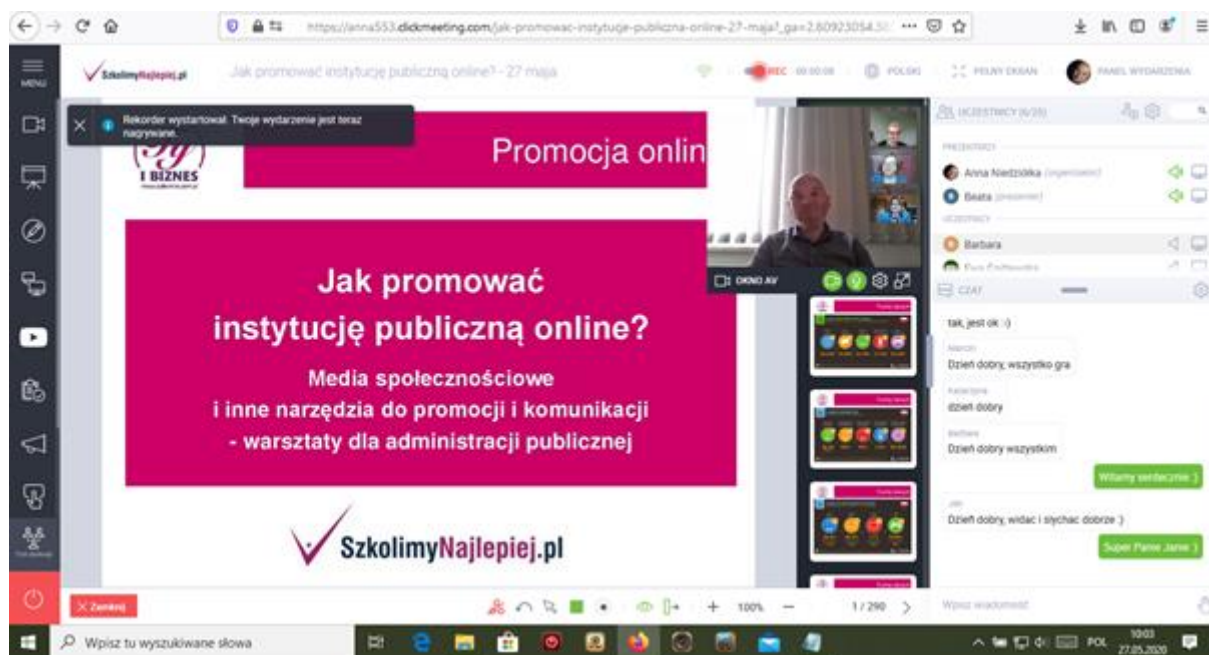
https://anna553.clickmeeting.com/jak-promowac-instytucje-publiczna-online-27-maja?_ga=2.60923054.5

MENU

SzkolimyNajlepiej.pl

Jak promować instytucję publiczną online? - 27 maja

REC 00:00:08

POLSKI

PEŁNY EKRAN

PANEL WYDARZENIA

Rekorder wystartował. Twoje wydarzenie jest teraz nagrywane.

I BIZNES

Promocja onlin

Jak promować instytucję publiczną online?

Media społecznościowe i inne narzędzia do promocji i komunikacji - warsztaty dla administracji publicznej

SzkolimyNajlepiej.pl

OKNO AV

UCZESTNICY (6/25)

PREZENTERZY

Anna Niedziółka (organizator)

Beata (prezenter)

UCZESTNICY

Barbara

Ewa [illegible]

CZAT

tak, jest ok :)

Marcin
Dzień dobry, wszystko gra

Katarzyna
dzień dobry

Barbara
Dzień dobry wszystkim

Witamy serdecznie :)

Jan
Dzień dobry, widac i słychac dobrze :)

Super Panie Janie :)

Wpisz wiadomość

Zamknij

100%

1 / 290

Wpisz tu wyszukiwane słowa

POL

10:03
27.05.2020